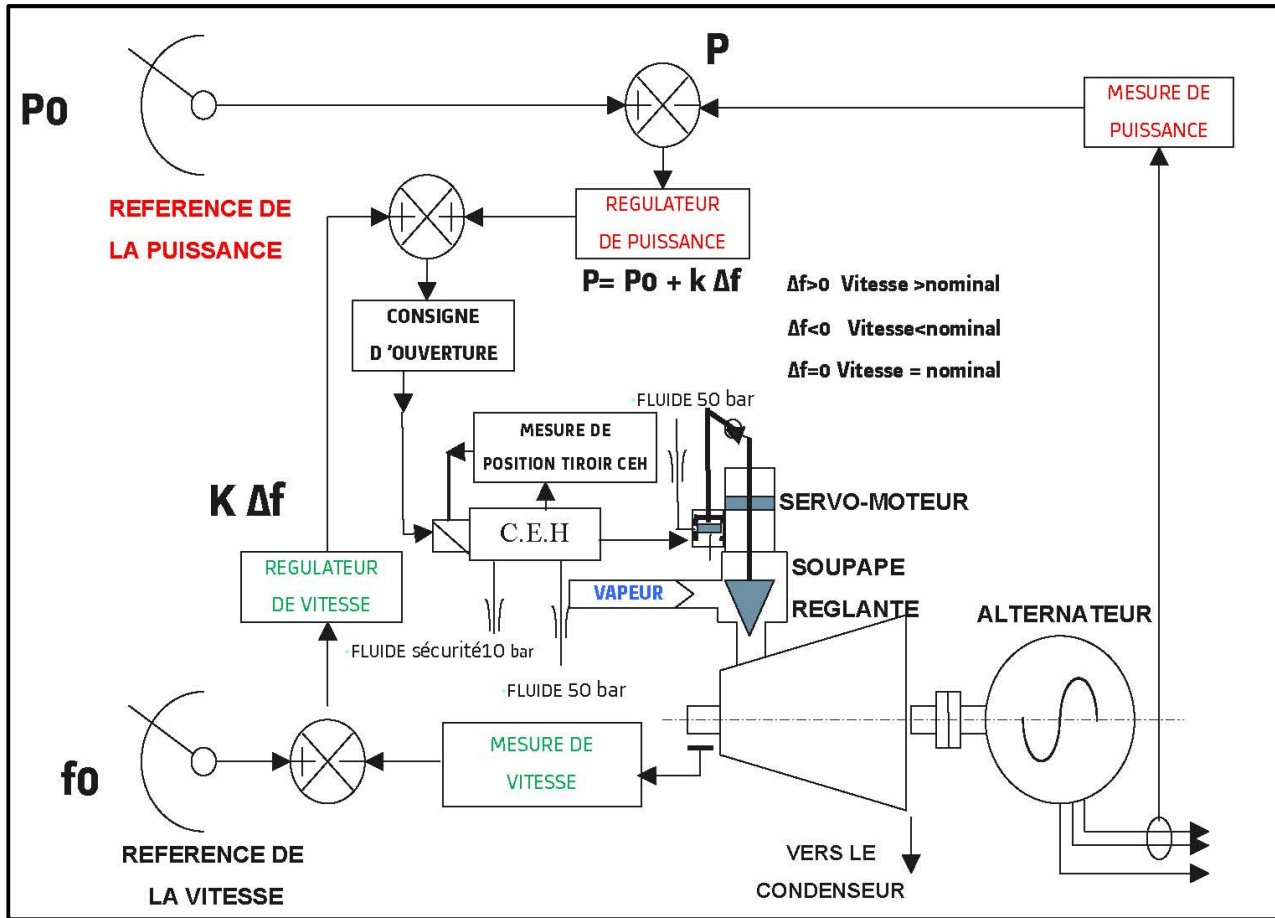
P0

P

MESURE DE PUISSANCE

REFERENCE DE LA PUISSANCE

REGULATEUR DE PUISSANCE

P= Po + k Δf

Δf>0 Vitesse >nominal

Δf<0 Vitesse<nominal

Δf=0 Vitesse = nominal

CONSIGNE D 'OUVERTURE

FLUIDE 50 bar

MESURE DE POSITION TIROIR CEH

K Δf

C.E.H

SERVO-MOTEUR

SOUPAPE REGLANTE

VAPEUR

REGULATEUR DE VITESSE

ALTERNATEUR

FLUIDE sécurité10 bar

FLUIDE 50 bar

MESURE DE VITESSE

f0

REFERENCE DE LA VITESSE

VERS LE CONDENSEUR